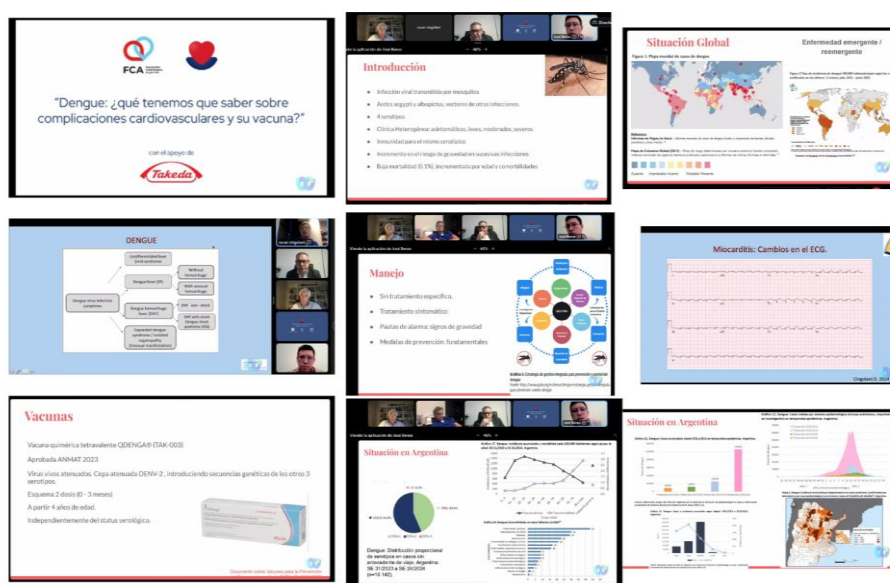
FCA

"Dengue: ¿qué tenemos que saber sobre complicaciones cardiovasculares y su vacuna?"

con el apoyo de

Takeda

Introducción

Infección viral transmitida por mosquitos

Aedes aegypti y albopictus, vectores de otras infecciones.

4 serotipos

Clínica Heterogénea: asintomáticos, leves, moderados, severos

Inmunidad para el mismo serotipo

Incremento en el riesgo de gravedad en sucesivas infecciones

Baja mortalidad (0.1%), incrementada por edad y comorbilidades

Situación Global

Enfermedad emergente / reemergente

DENGUE

Dengue virus infection

Undifferentiated fever (viral syndrome)

Dengue fever (DF)

Dengue hemorrhagic fever (DHF)

Expanded dengue syndrome / Isolated organopathy (Unusual manifestations)

Manejo

Sin tratamiento específico.

Tratamiento sintomático.

Pautas de alarma: signos de gravedad

Medidas de prevención: fundamentales

Miocarditis: Cambios en el ECG.

Vacunas

Vacuna quimérica tetravalente QDENGA® (TAK-003)

Aprobada ANMAT 2023

Virus vivos atenuados. Cepa atenuada DENV-2, introduciendo secuencias genéticas de los otros 3 serotipos.

Esquema 2 dosis (0 - 3 meses)

A partir 4 años de edad.

Independientemente del status serológico.

Situación en Argentina

Dengue: Distribución proporcional de serotipos en casos sin antecedente de viaje. Argentina. SE 31/2023 a SE 24/2024 (n=10 142).

Situación en Argentina